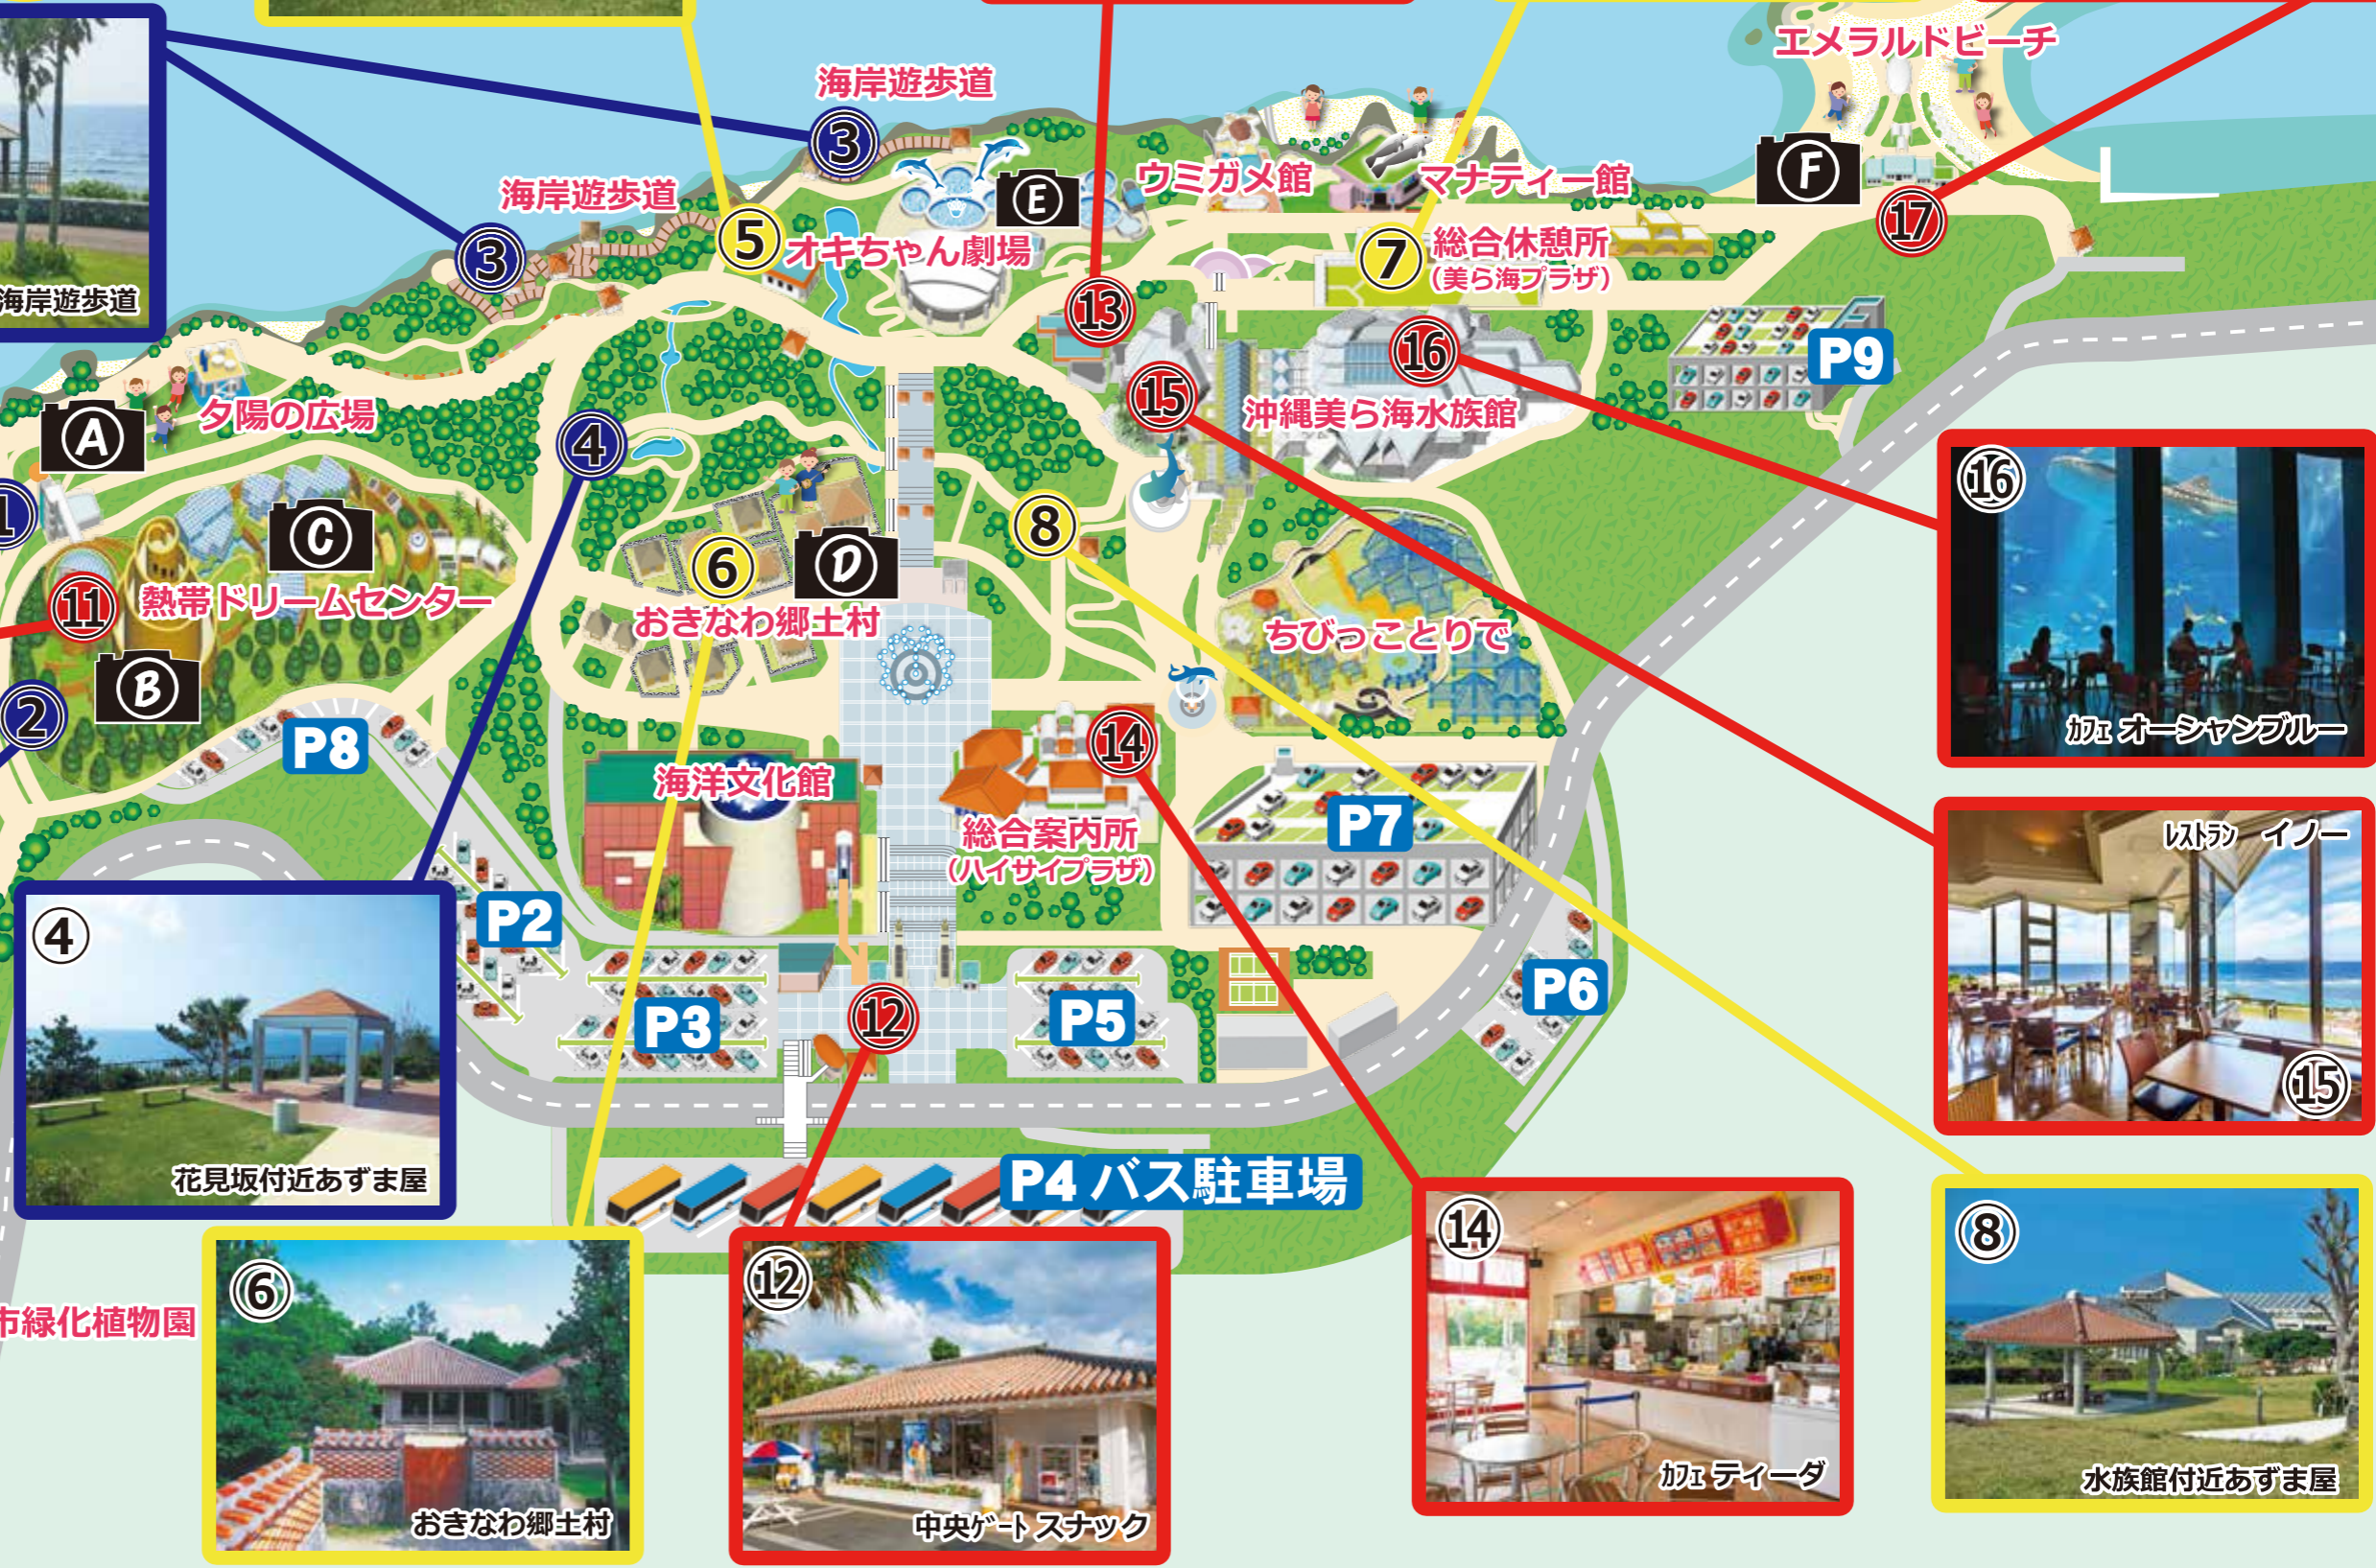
海岸遊歩道
エメラルドビーチ
海岸遊歩道
③
海岸遊歩道
③
⑤ オキちゃん劇場
E
ウミガメ館
マナティー館
F
⑰
⑦ 総合休憩所 (美ら海プラザ)
⑬
⑯
P9
A
夕陽の広場
④
⑮
沖縄美ら海水族館
①
C
⑧
⑥
D
⑪
熱帯ドリームセンター
おきなわ郷土村
ちびっことりで
B
②
P8
⑭
海洋文化館
総合案内所 (ハイサイプラザ)
P7
P2
P6
P3
⑫
P5
P4 バス駐車場
市緑化植物園
⑯ カフェ オーシャンブルー
レストラン イノー ⑮
④ 花見坂付近あずま屋
⑥ おきなわ郷土村
⑫ 中央ゲート スナック
⑭ カフェ ティーダ
⑧ 水族館付近あずま屋